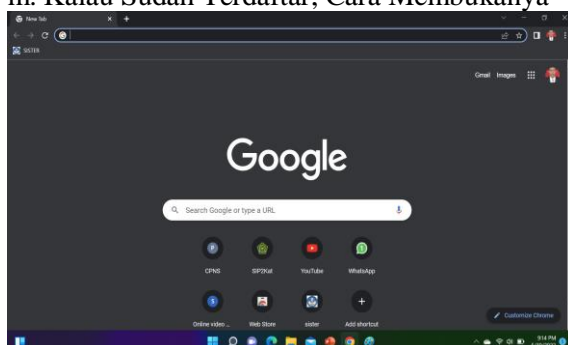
iii. Kalau Sudah Terdaftar, Cara Membukanya

New Tab

SISTER

Gmail Images

Google

Search Google or type a URL

CPNS
SIP2Kat
YouTube
WhatsApp
Online video ...
Web Store
sister
Add shortcut

Customize Chrome

9:14 PM
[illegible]